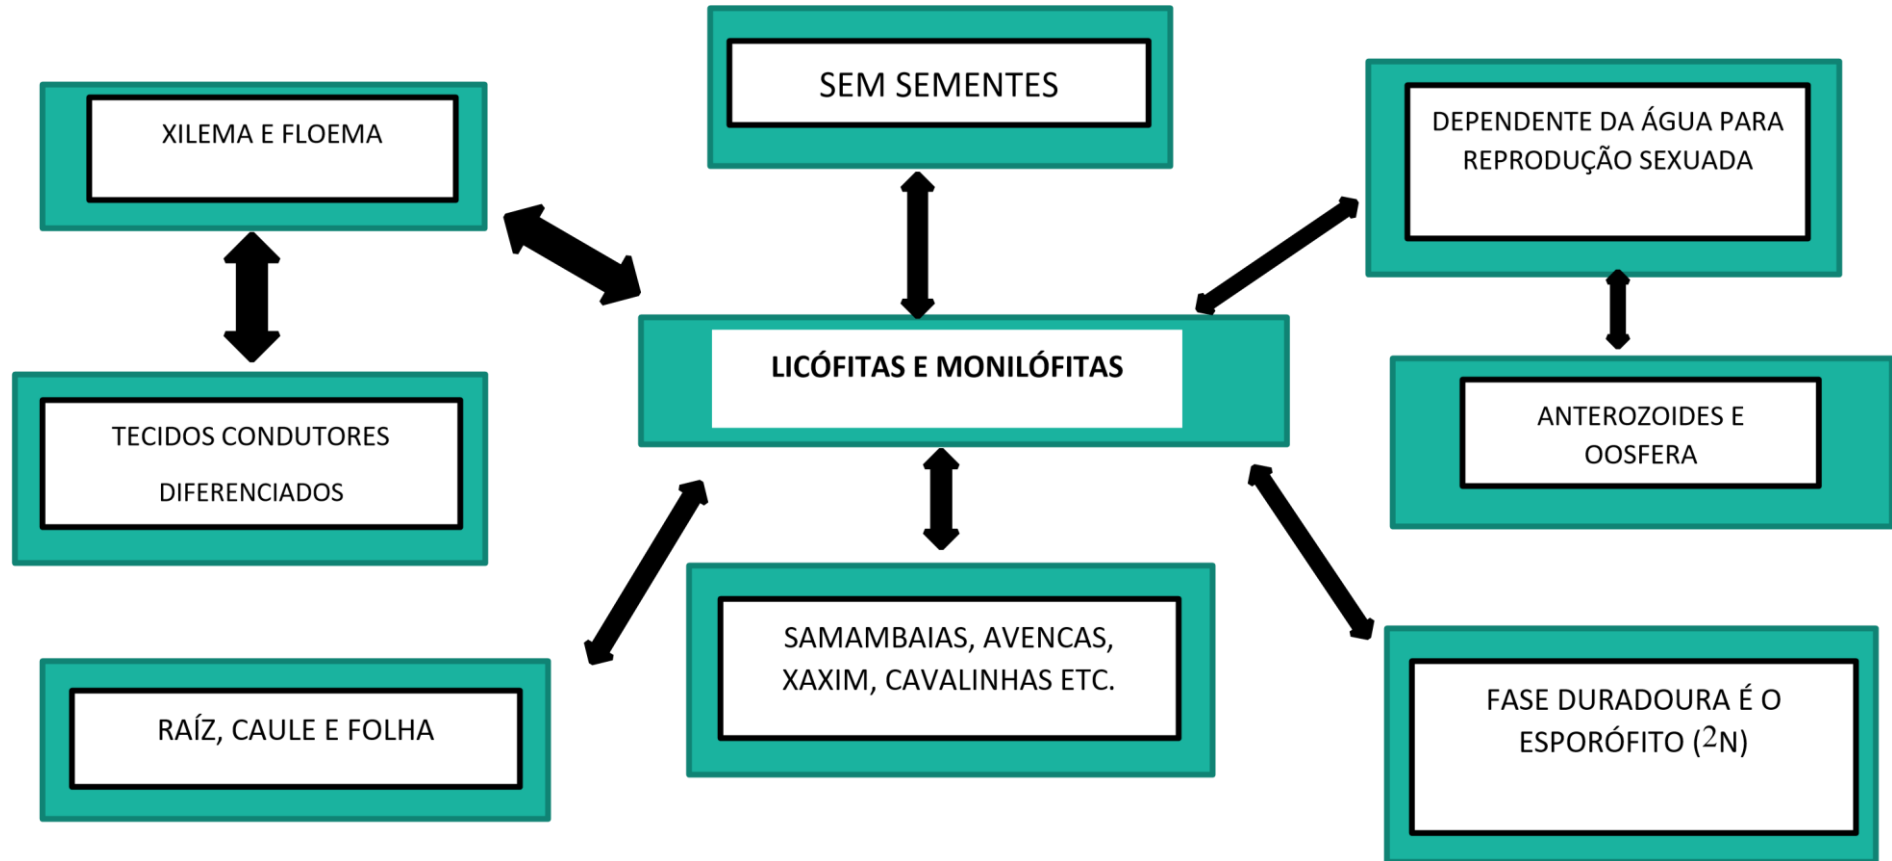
XILEMA E FLOEMA

SEM SEMENTES

DEPENDENTE DA ÁGUA PARA REPRODUÇÃO SEXUADA

TECIDOS CONDUTORES DIFERENCIADOS

LICÓFITAS E MONILÓFITAS

ANTEROZOIDES E OOSFERA

RAÍZ, CAULE E FOLHA

SAMAMBAIAS, AVENCAS, XAXIM, CAVALINHAS ETC.

FASE DURADOURA É O ESPORÓFITO (2N)